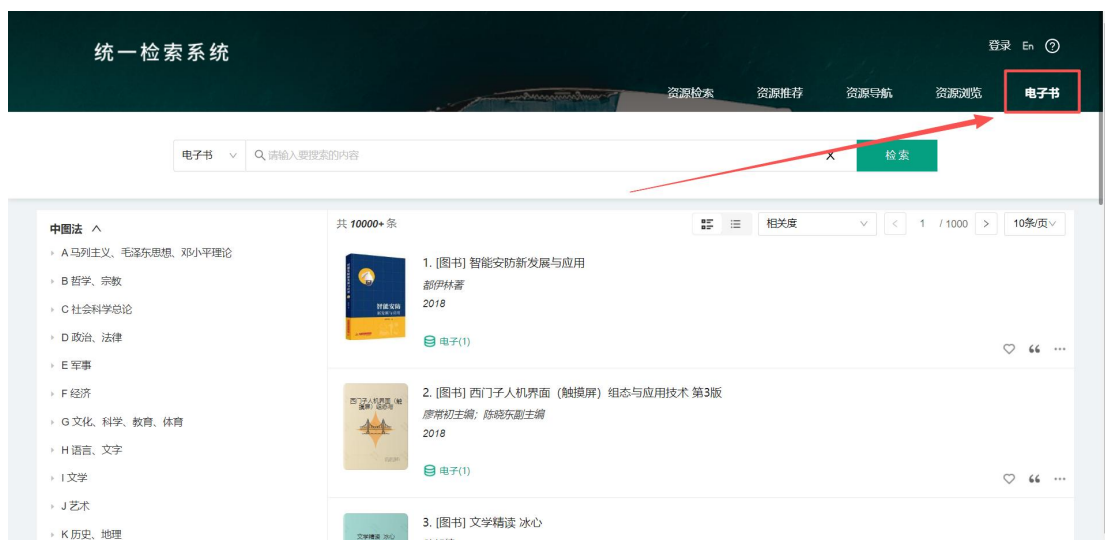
统一检索系统

登录 En ?

资源检索 资源推荐 资源导航 资源浏览 电子书

电子书 请输入要搜索的内容 X 检索

中图法

A 马列主义、毛泽东思想、邓小平理论
B 哲学、宗教
C 社会科学总论
D 政治、法律
E 军事
F 经济
G 文化、科学、教育、体育
H 语言、文字
I 文学
J 艺术
K 历史、地理

共 10000+ 条

相关度 1 / 1000 10条/页

1. [图书] 智能安防新发展与应用
郝伊林著
2018
电子(1)

2. [图书] 西门子人机界面（触摸屏）组态与应用技术 第3版
廖常初主编；陈晓东副主编
2018
电子(1)

3. [图书] 文学精读 冰心